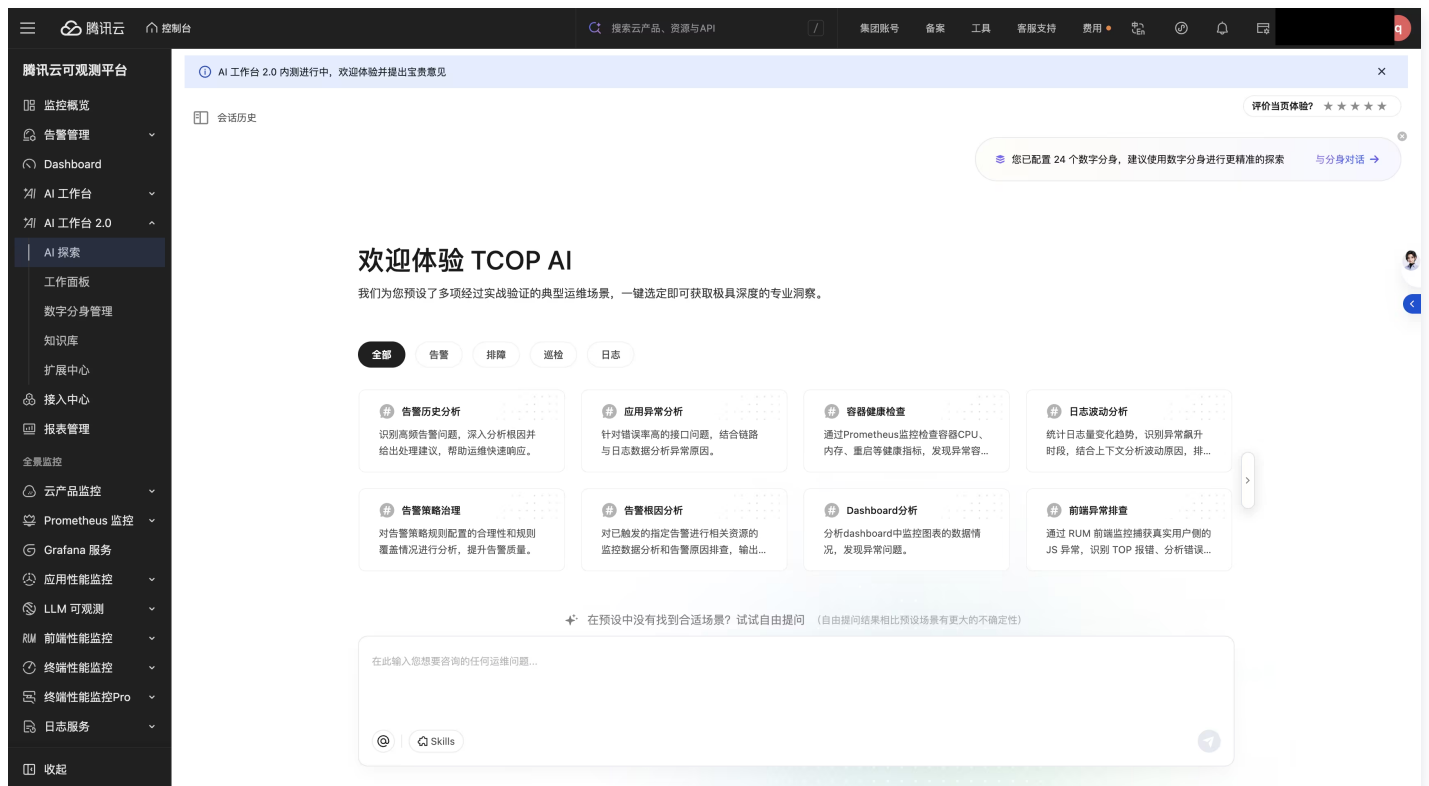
腾讯云 控制台 搜索云产品、资源与API / 集团账号 备案 工具 客服支持 费用 q

腾讯云可观测平台
监控概览
告警管理
Dashboard
AI 工作台
AI 工作台 2.0
AI 探索
工作面板
数字分身管理
知识库
扩展中心
接入中心
报表管理
全景监控
云产品监控
Prometheus 监控
Grafana 服务
应用性能监控
LLM 可观测
前端性能监控
终端性能监控
终端性能监控Pro
日志服务
收起

AI 工作台 2.0 内测进行中，欢迎体验并提出宝贵意见 ×

会话历史

评价当页体验? ★★★★★

您已配置 24 个数字分身，建议使用数字分身进行更精准的探索 与分身对话 →

欢迎体验 TCOP AI

我们为您预设了多项经过实战验证的典型运维场景，一键选定即可获取极具深度的专业洞察。

全部 告警 排障 巡检 日志

告警历史分析
识别高频告警问题，深入分析根因并给出处理建议，帮助运维快速响应。

应用异常分析
针对错误率高的接口问题，结合链路与日志数据分析异常原因。

容器健康检查
通过Prometheus监控检查容器CPU、内存、重启等健康指标，发现异常容...

日志波动分析
统计日志量变化趋势，识别异常飙升时段，结合上下文分析波动原因，排...

告警策略治理
对告警策略规则配置的合理性和规则覆盖情况进行分析，提升告警质量。

告警根因分析
对已触发的指定告警进行相关资源的监控数据分析和告警原因排查，输出...

Dashboard分析
分析dashboard中监控图表的数据情况，发现异常问题。

前端异常排查
通过 RUM 前端监控捕获真实用户侧的 JS 异常，识别 TOP 报错、分析错误...

在预设中没有找到合适场景？试试自由提问 (自由提问结果相比预设场景有更大的不确定性)

在此输入您想要咨询的任何运维问题...

@ Skills